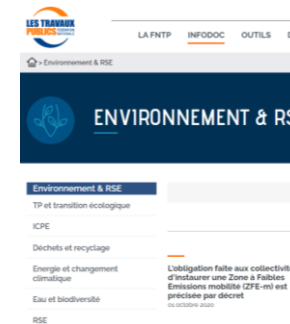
LES TRAVAUX PUBLICS FÉDÉRATION NATIONALE

LA FNTP INFODOC OUTILS

> Environnement & RSE

ENVIRONNEMENT & RS

Environnement & RSE
TP et transition écologique
ICPE
Déchets et recyclage
Energie et changement climatique
Eau et biodiversité
RSE

L'obligation faite aux collectivit d'instaurer une Zone à Faibles Emissions mobilité (ZFE-m) est précisée par décret
01 octobre 2020